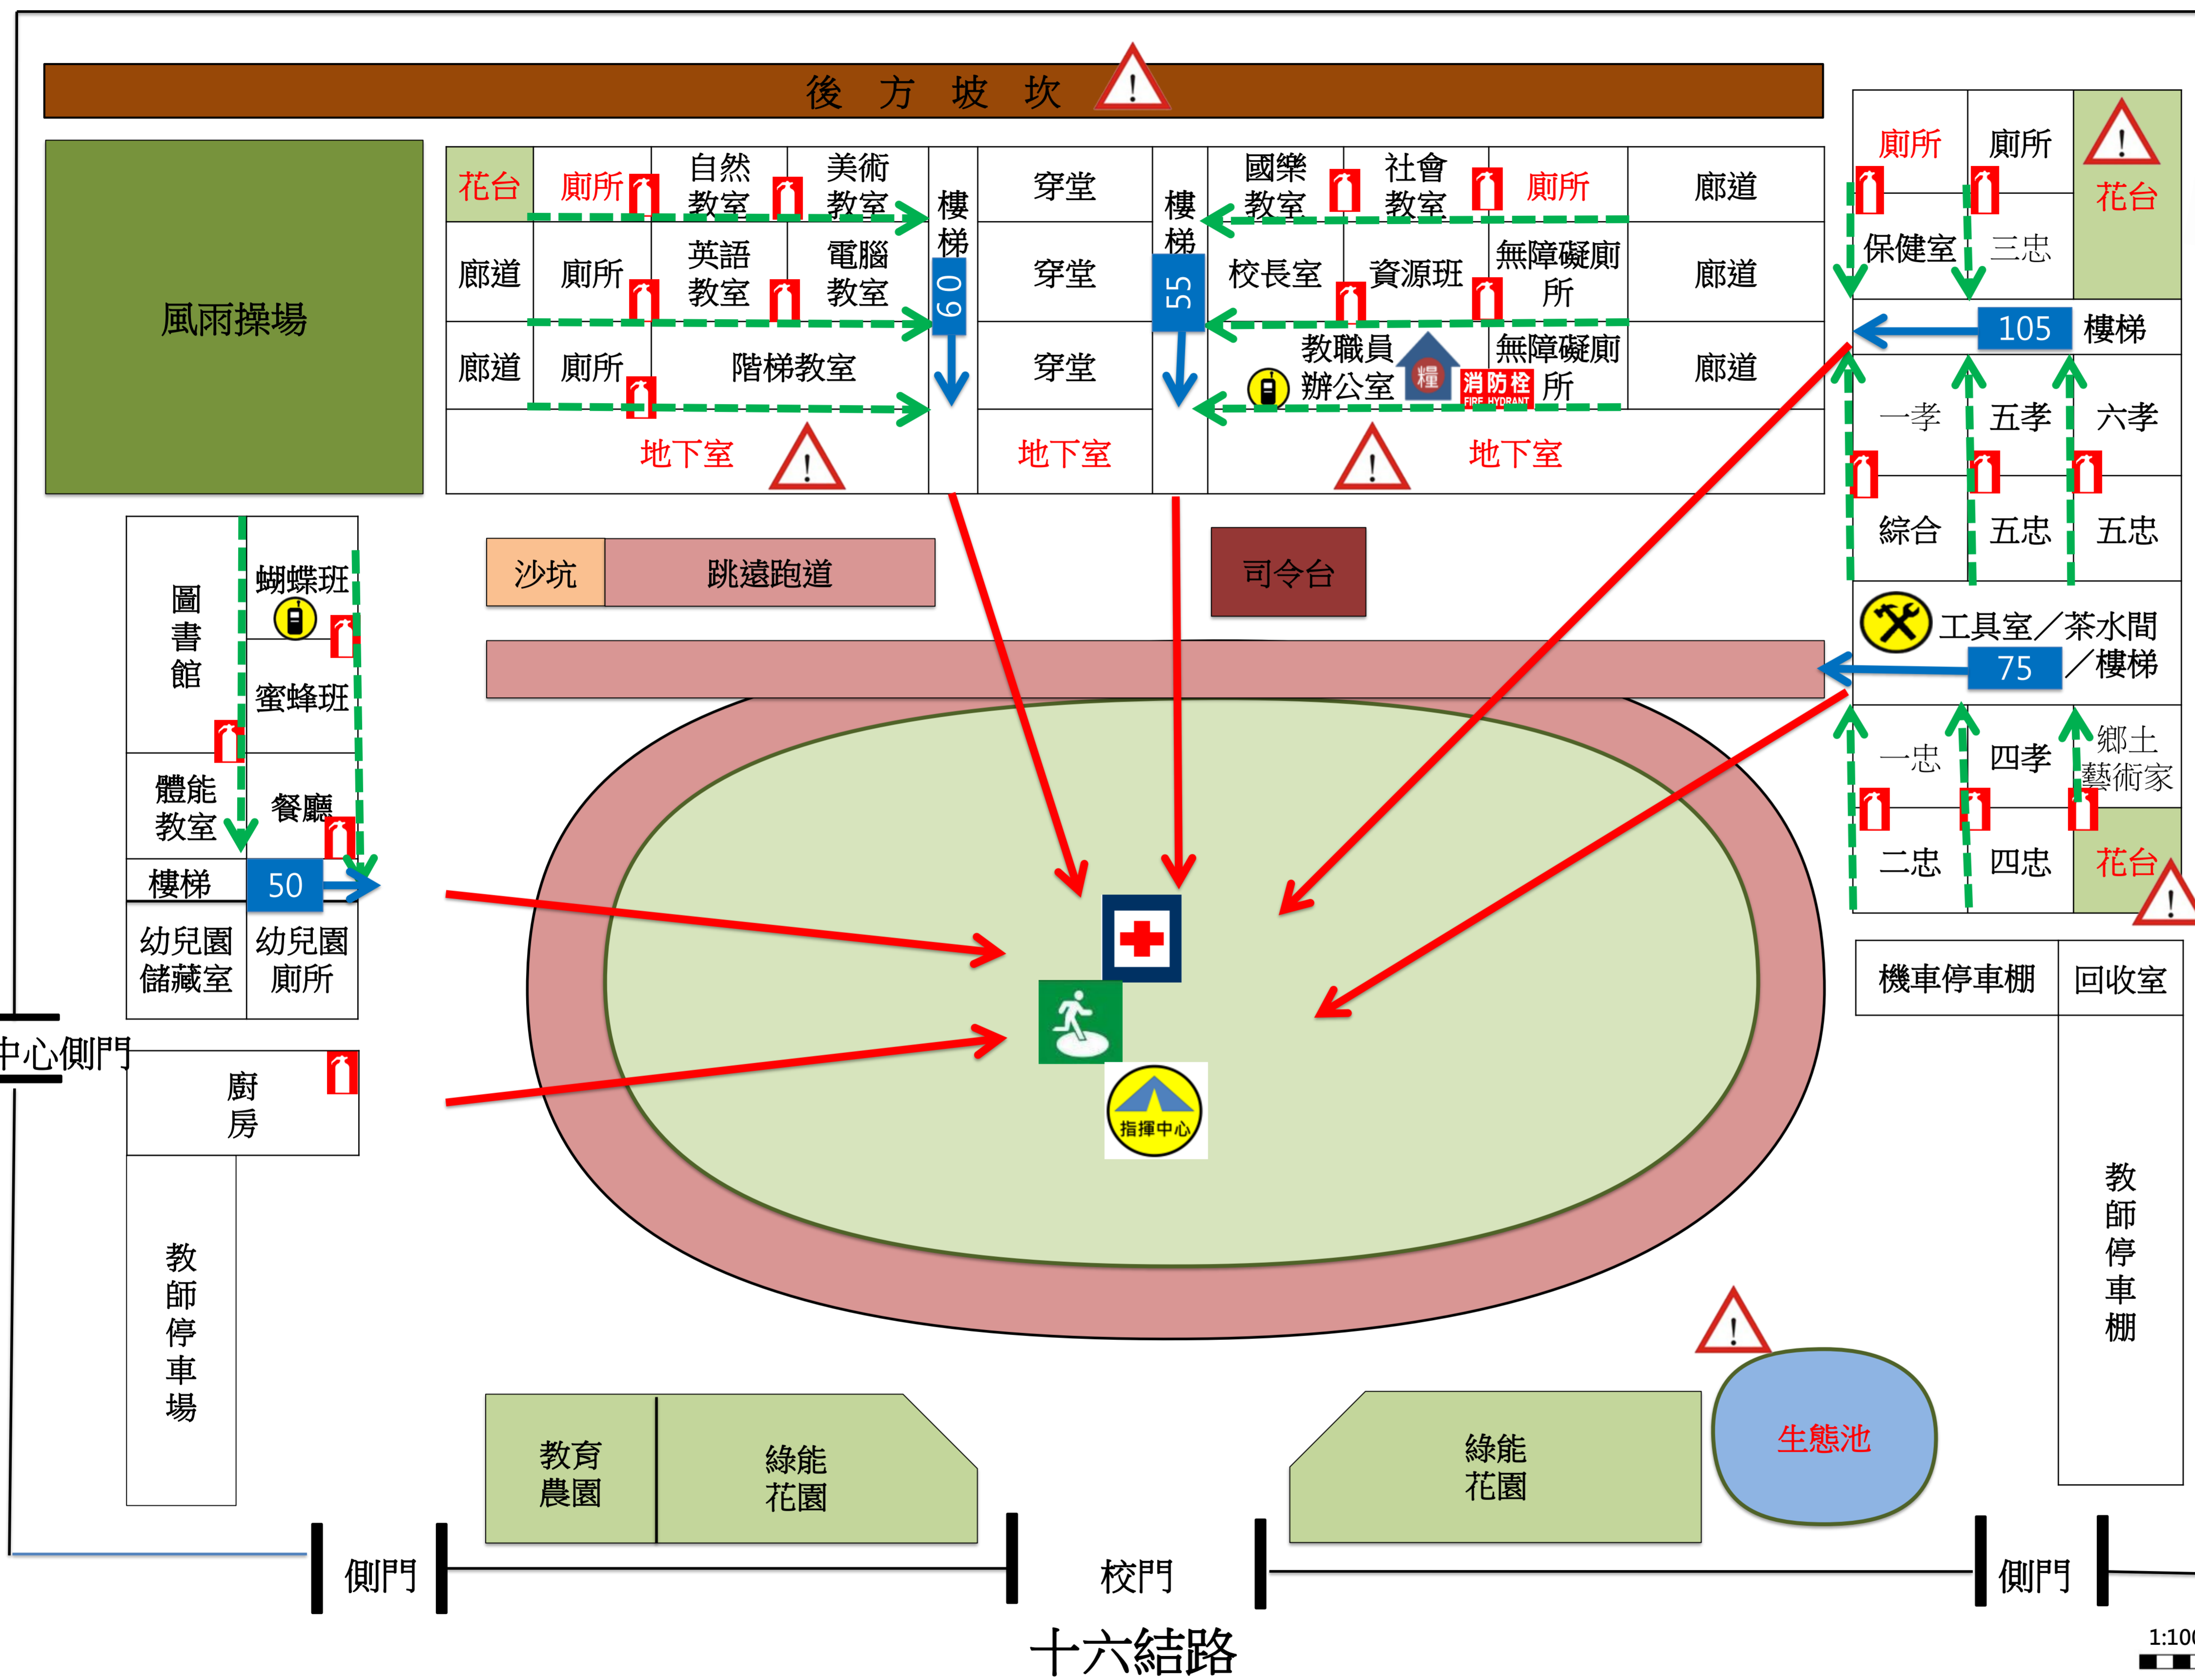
後 方 坡 坎

風雨操場

花台 廁所 自然教室 美術教室 樓梯 穿堂 樓梯 國樂教室 社會教室 廁所 廊道

廊道 廁所 英語教室 電腦教室 60 穿堂 55 校長室 資源班 無障礙廁所 廊道

廊道 廁所 階梯教室 穿堂 教職員辦公室 糧 消防栓 FIRE HYDRANT 無障礙廁所 廊道

地下室 地下室 地下室

廁所 廁所 花台
保健室 三忠
105 樓梯
一孝 五孝 六孝
綜合 五忠 五忠
工具室／茶水間
75 ／樓梯
一忠 四孝 鄉土藝術家
二忠 四忠 花台

圖書館 蝴蝶班 蜜蜂班
體能教室 餐廳
樓梯 50
幼兒園儲藏室 幼兒園廁所

沙坑 跳遠跑道 司令台

機車停車棚 回收室

中心側門

廚房

指揮中心

教師停車場

教師停車棚

教育農園 綠能花園 綠能花園 生態池

側門 校門 側門

十六結路

1:10